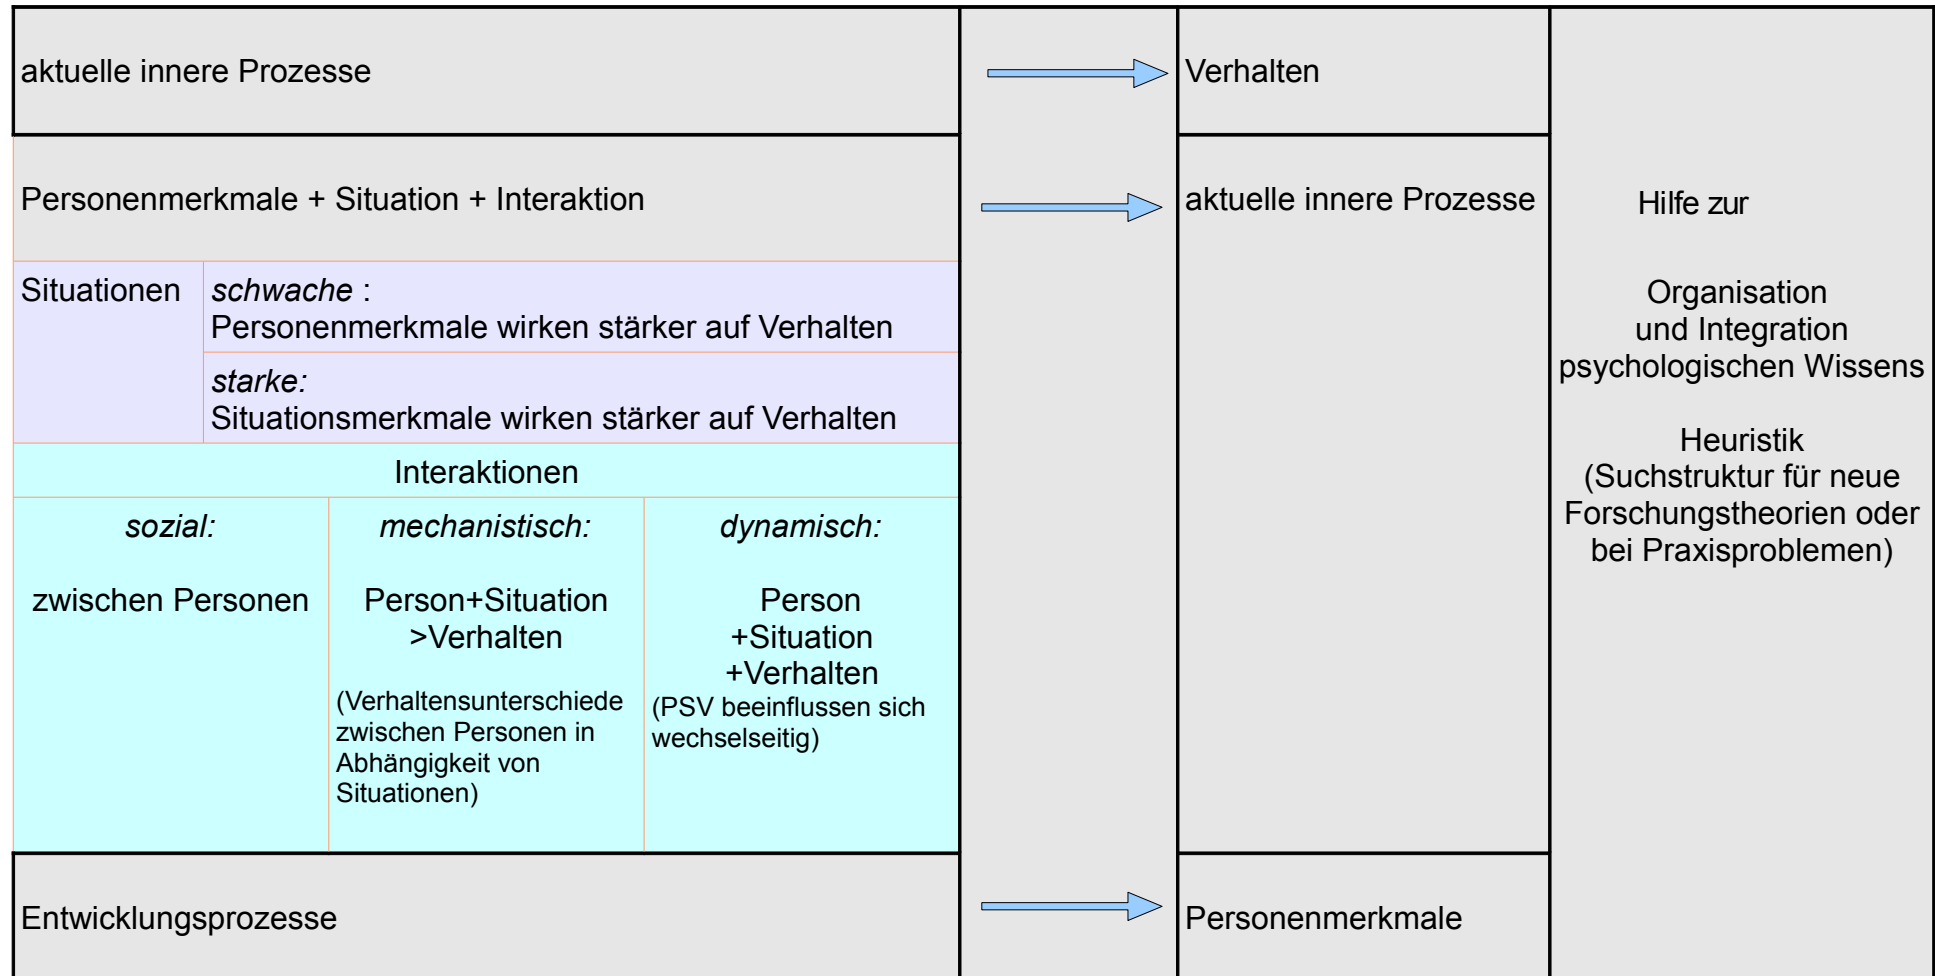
aktuelle innere Prozesse

Verhalten

Personenmerkmale + Situation + Interaktion

aktuelle innere Prozesse

Hilfe zur

Organisation und Integration psychologischen Wissens

Heuristik (Suchstruktur für neue Forschungstheorien oder bei Praxisproblemen)

Situationen

*schwache* : Personenmerkmale wirken stärker auf Verhalten

*starke:* Situationsmerkmale wirken stärker auf Verhalten

Interaktionen

| *sozial:* | *mechanistisch:* | *dynamisch:* |
|---|---|---|
| zwischen Personen | Person+Situation >Verhalten (Verhaltensunterschiede zwischen Personen in Abhängigkeit von Situationen) | Person +Situation +Verhalten (PSV beeinflussen sich wechselseitig) |

Entwicklungsprozesse

Personenmerkmale